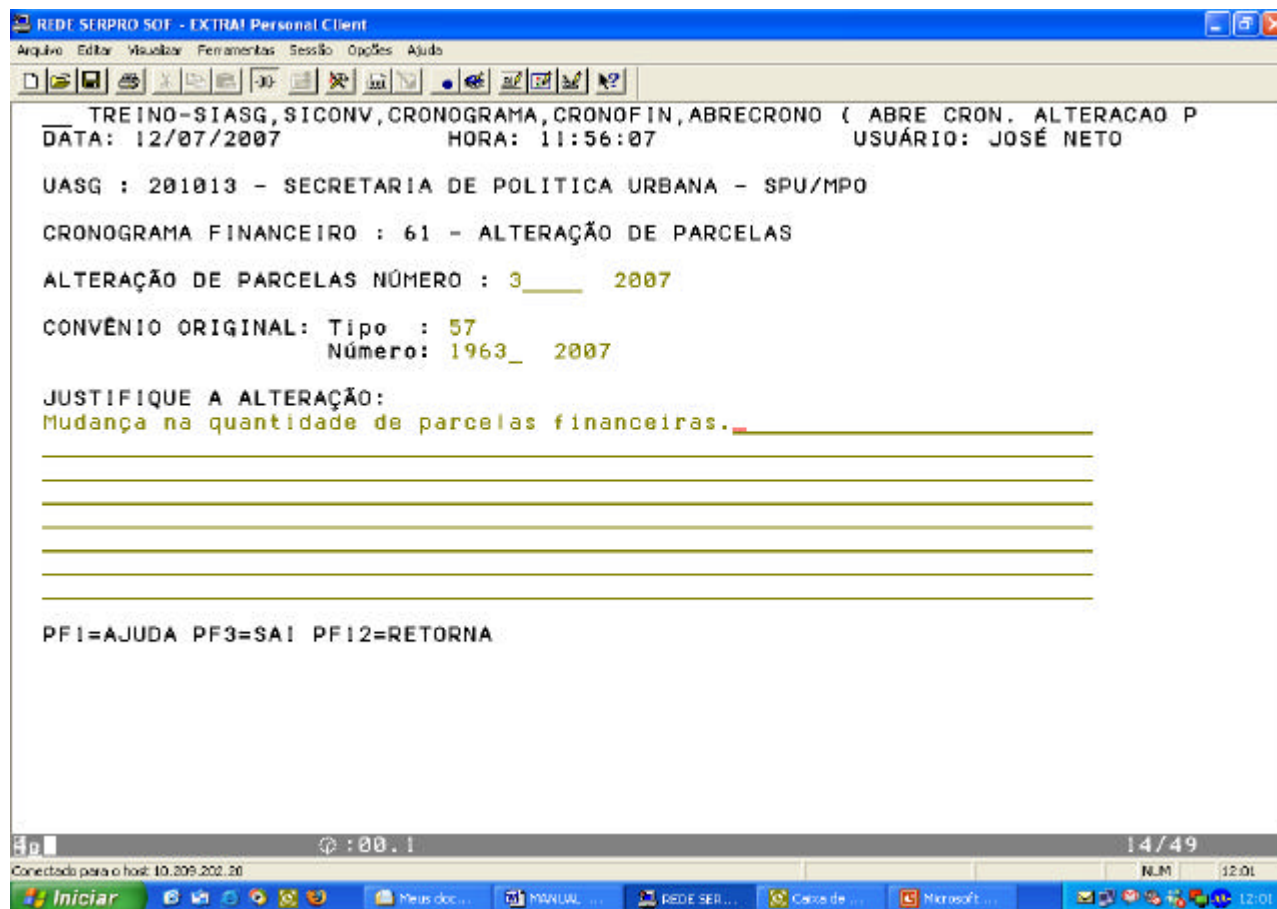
REDE SERPRO SOF - EXTRA! Personal Client

Arquivo Editar Visualizar Ferramentas Sessão Opções Ajuda

__ TREINO-SIASG,SICONV,CRONOGRAMA,CRONOFIN,ABRECRONO ( ABRE CRON. ALTERACAO P
DATA: 12/07/2007 HORA: 11:56:07 USUÁRIO: JOSÉ NETO

UASG : 201013 - SECRETARIA DE POLITICA URBANA - SPU/MPO

CRONOGRAMA FINANCEIRO : 61 - ALTERAÇÃO DE PARCELAS

ALTERAÇÃO DE PARCELAS NÚMERO : 3____ 2007

CONVÊNIO ORIGINAL: Tipo : 57
Número: 1963_ 2007

JUSTIFIQUE A ALTERAÇÃO:
Mudança na quantidade de parcelas financeiras.

PF1=AJUDA PF3=SAI PF12=RETORNA

4B :00.1 14/49

Conectado para o host: 10.209.202.20 NUM 12:01

Iniciar Meus doc... MANUAL ... REDE SER... Caixa de ... Microsoft ... 12:01